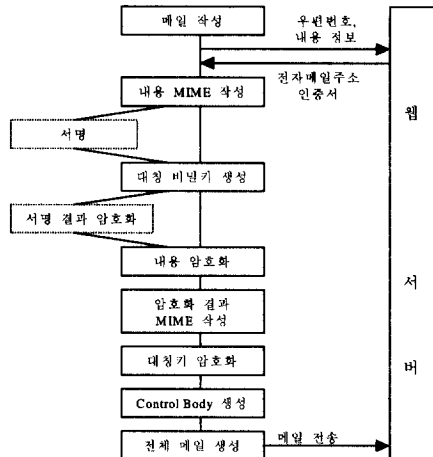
메일 작성

우편번호, 내용 정보

전자메일주소 인증서

내용 MIME 작성

서명

대칭 비밀키 생성

서명 결과 암호화

내용 암호화

암호화 결과 MIME 작성

대칭키 암호화

Control Body 생성

전체 메일 생성

메일 전송

웹

서

버